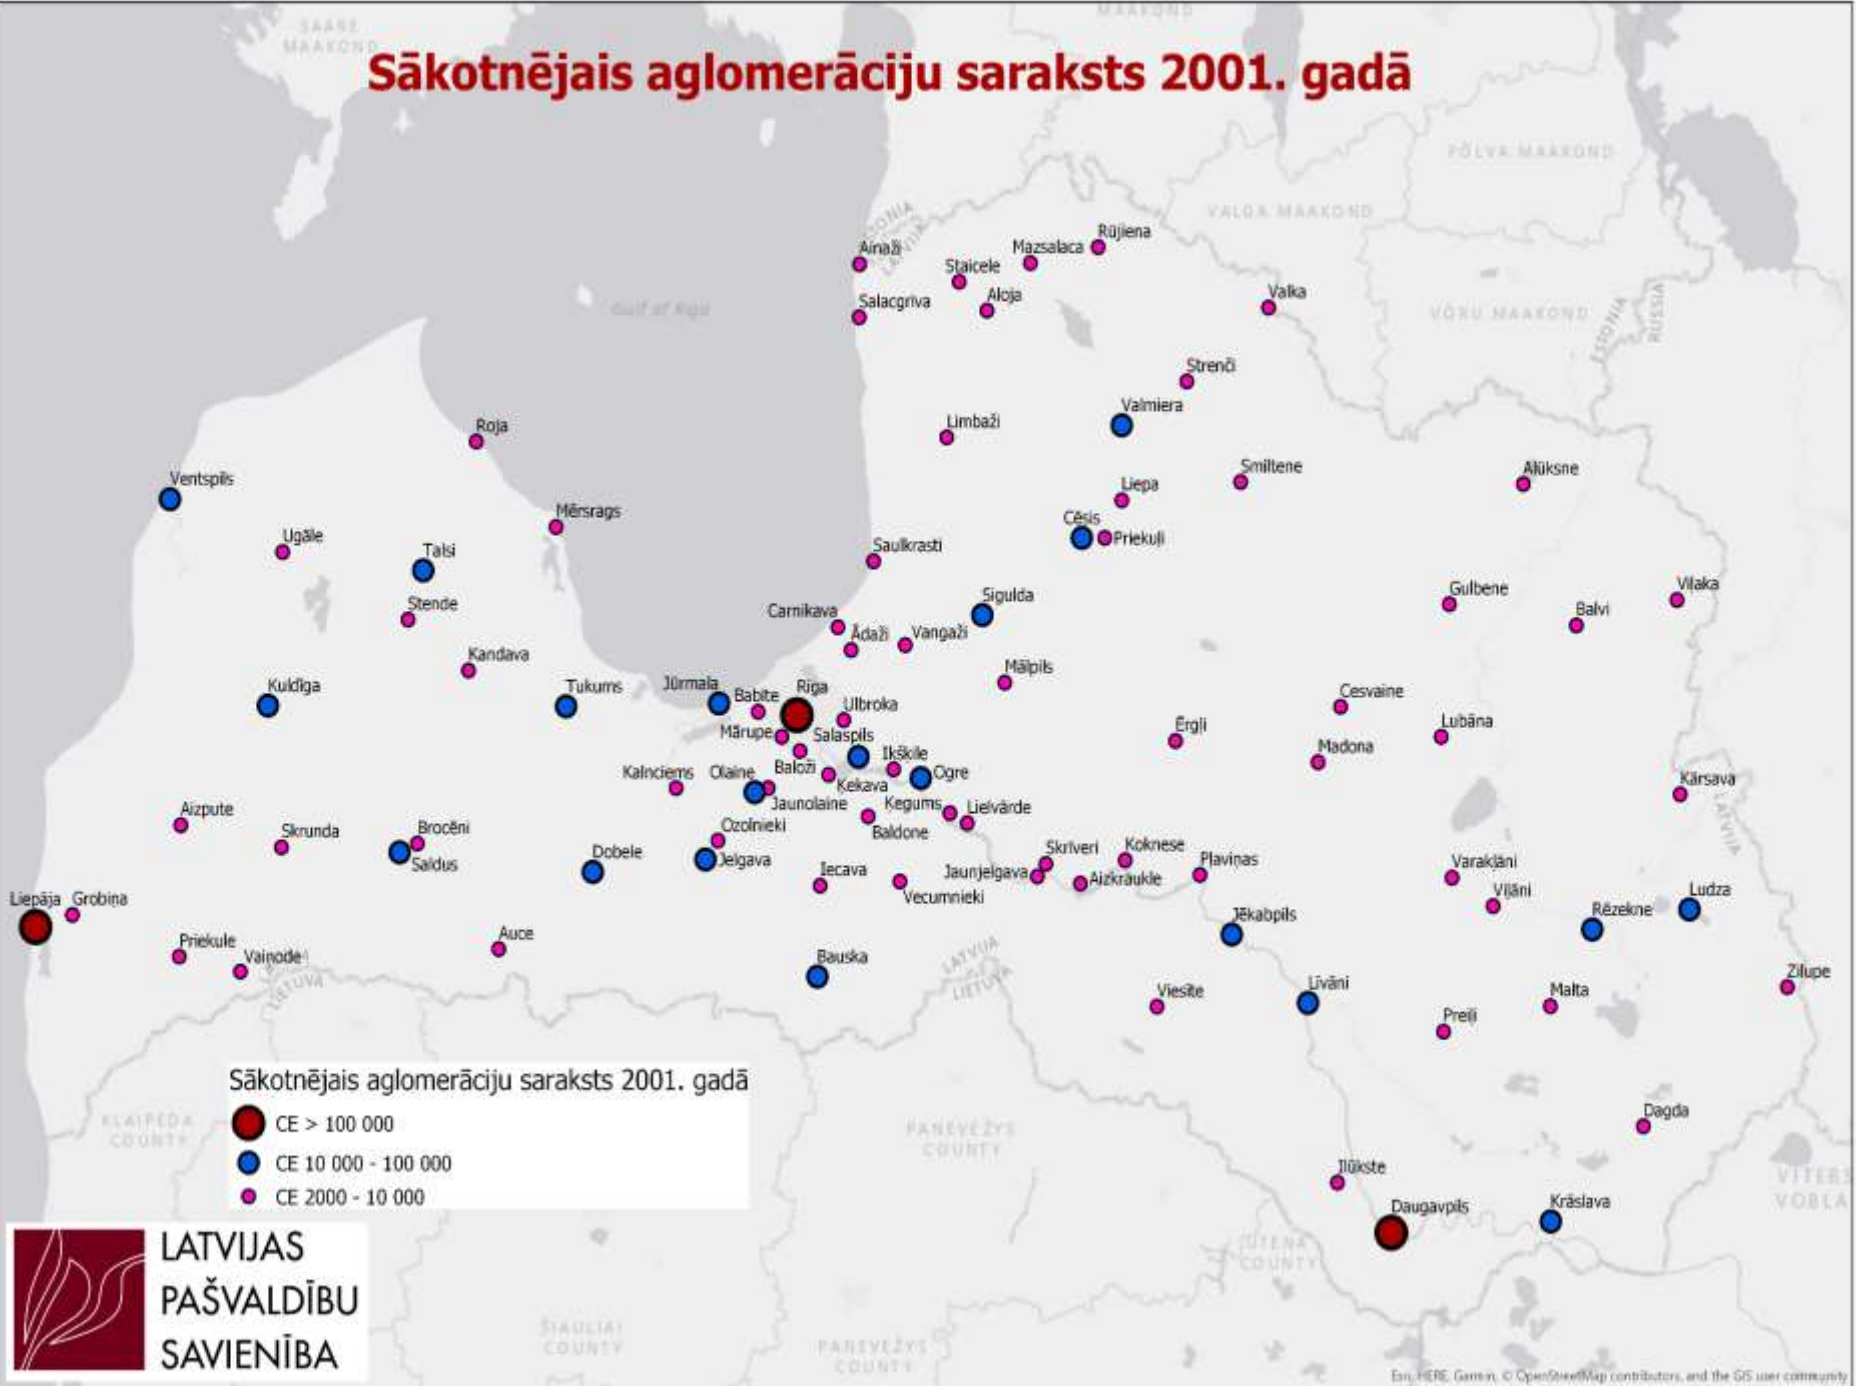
Sākotnējais aglomerāciju saraksts 2001. gadā

SAARE MAAKOND
PÕLVA MAAKOND
VALGA MAAKOND
VÕRU MAAKOND
ESTONIA
RUSSIA
Gulf of Riga

Ainaži
Staicele
Mazsalaca
Rūjiena
Salacgriva
Aloja
Valka
Strenči
Valmiera
Limbaži
Roja
Ventspils
Smiltene
Alūksne
Liepa
Mērsrags
Cēsis
Priekuļi
Ugāle
Talsi
Saulkrasti
Stende
Sigulda
Gulbene
Vilaka
Balvi
Carnikava
Ādaži
Vangaži
Kandava
Mālpils
Kuldīga
Tukums
Jūrmala
Babīte
Rīga
Ulbroka
Cesvaine
Lubāna
Mārupe
Salaspils
Ērgli
Madona
Ikšķile
Baloži
Kalnciems
Olaine
Ogre
Ķekava
Kārsava
Jaunolaine
Ķegums
Lielvārde
Aizpute
Ozolnieki
Skrunda
Brocēni
Baldone
Skrīveri
Koknese
Saldus
Dobele
Jelgava
Pļaviņas
Varakļāni
Iecava
Jaunjelgava
Aizkraukle
Vecumnieki
Viļāni
Liepāja
Grobiņa
Ludza
Jēkabpils
Rēzekne
Priekule
Auce
Vaiņode
Bauska
LIETUVA
LATVIJA
Zilupe
Viesīte
Līvāni
Malta
Preiļi
KLAIPĖDA COUNTY
PANEVĖŽYS COUNTY
Dagda
Ilūkste
VITEBSK VOBLAST
Daugavpils
Krāslava
UTENA COUNTY
ŠIAULIAI COUNTY
PANEVĖŽYS COUNTY

Sākotnējais aglomerāciju saraksts 2001. gadā
CE > 100 000
CE 10 000 - 100 000
CE 2000 - 10 000

LATVIJAS PAŠVALDĪBU SAVIENĪBA

Esri, HERE, Garmin, © OpenStreetMap contributors, and the GIS user community